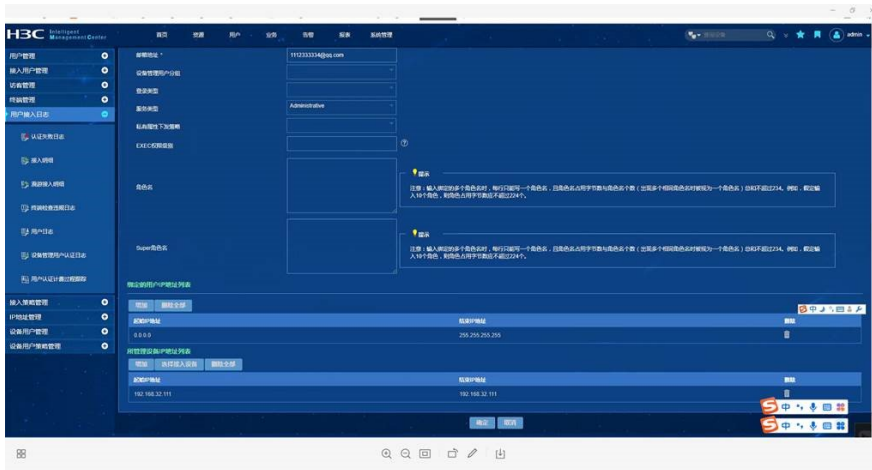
H3C Intelligent Management Center

首页 资源 用户 业务 告警 报表 系统管理

admin

用户管理
接入用户管理
访客管理
终端管理
用户接入日志
认证失败日志
接入明细
离线接入明细
终端检查结果日志
用户日志
设备管理用户认证日志
用户认证计费日志
接入策略管理
IP地址管理
设备用户管理
设备用户策略管理

邮箱地址 * 1112333334@qq.com
设备管理用户分组
登录类型
服务类型 Administrative
私有属性下发策略
EXEC权限级别
角色名

提示
注意：输入绑定的多个角色名时，每行只能写一个角色名，且角色名占用字节数与角色名个数（当前多个相同角色名时被视为一个角色名）总和不超过234。例如，假定输入10个角色，则角色占用字节数应不超过224个。

Super角色名

提示
注意：输入绑定的多个角色名时，每行只能写一个角色名，且角色名占用字节数与角色名个数（当前多个相同角色名时被视为一个角色名）总和不超过234。例如，假定输入10个角色，则角色占用字节数应不超过224个。

绑定的用户IP地址列表
增加 删除全部

| 起始IP地址 | 结束IP地址 | 删除 |
|---|---|---|
| 0.0.0.0 | 255.255.255.255 | |

所管理设备IP地址列表
增加 选择接入设备 删除全部

| 起始IP地址 | 结束IP地址 | 删除 |
|---|---|---|
| 192.168.32.111 | 192.168.32.111 | |

确定 取消

中
中